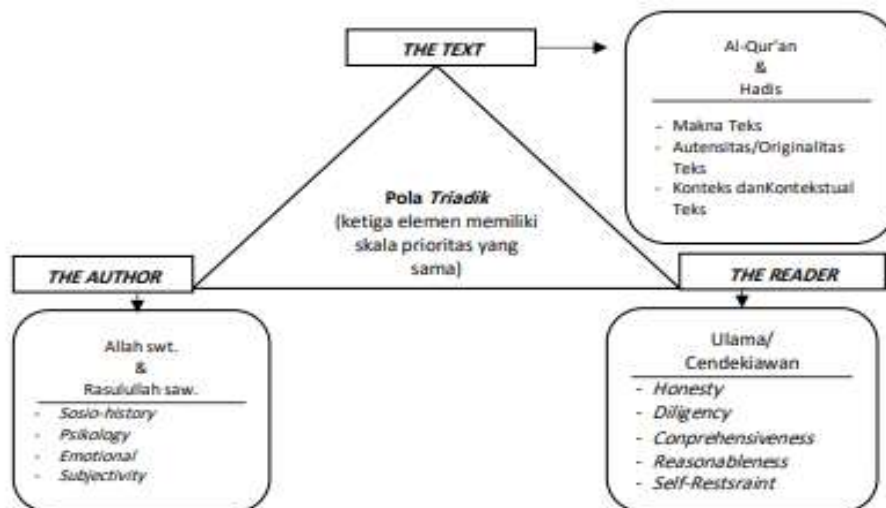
THE TEXT

Al-Qur'an
&
Hadis

- Makna Teks
- Autensitas/Originalitas Teks
- Konteks danKontekstual Teks

Pola *Triadik*
(ketiga elemen memiliki skala prioritas yang sama)

THE AUTHOR

THE READER

Allah swt.
&
Rasulullah saw.

- *Sosio-history*
- *Psikology*
- *Emotional*
- *Subjectivity*

Ulama/
Cendekiawan

- *Honesty*
- *Diligency*
- *Conprehensiveness*
- *Reasonableness*
- *Self-Restsraint*